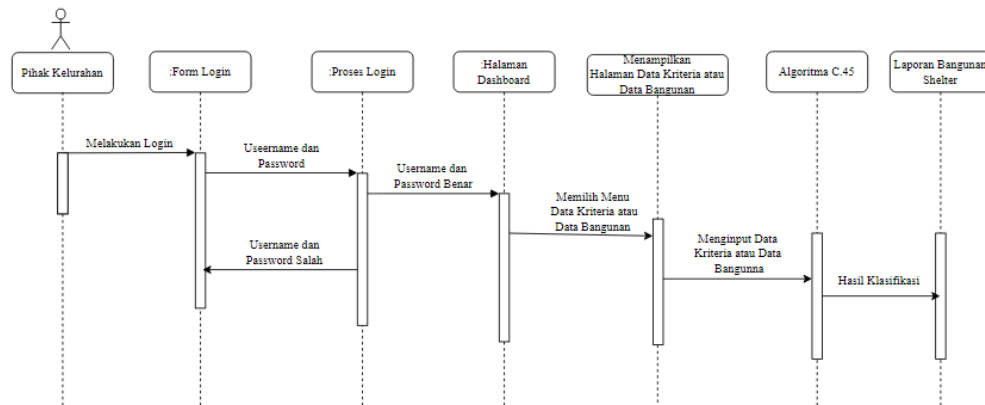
Pihak Kelurahan

:Form Login

:Proses Login

:Halaman Dashboard

Menampilkan Halaman Data Kriteria atau Data Bangunan

Algoritma C.45

Laporan Bangunan Shelter

Melakukan Login

Useername dan Password

Username dan Password Benar

Memilih Menu Data Kriteria atau Data Bangunan

Menginput Data Kriteria atau Data Bangunna

Hasil Klasifikasi

Username dan Password Salah